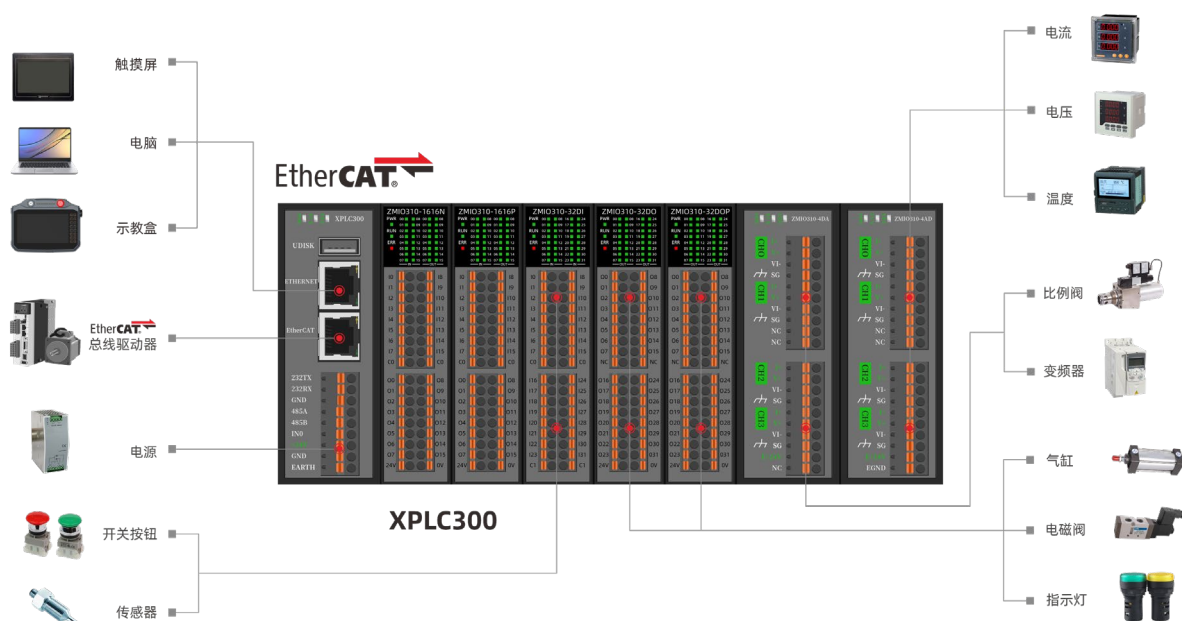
触摸屏

电脑

示教盒

EtherCAT
总线驱动器

电源

开关按钮

传感器

EtherCAT

XPLC300

UDISK

ETHERNET

EtherCAT

232TX
232RX
GND
485A
485B
IN0
GND
EARTH

ZMIO310-1616N

ZMIO310-1616P

ZMIO310-32DI

ZMIO310-32DO

ZMIO310-32DOP

ZMIO310-4DA

ZMIO310-4AD

CH0
VI-
SG
CH1
VI-
SG
NC
NC
CH2
VI-
SG
CH3
VI-
SG
NC

CH0
VI-
SG
CH1
VI-
SG
NC
NC
CH2
VI-
SG
CH3
VI-
SG
EGND

XPLC300

电流

电压

温度

比例阀

变频器

气缸

电磁阀

指示灯